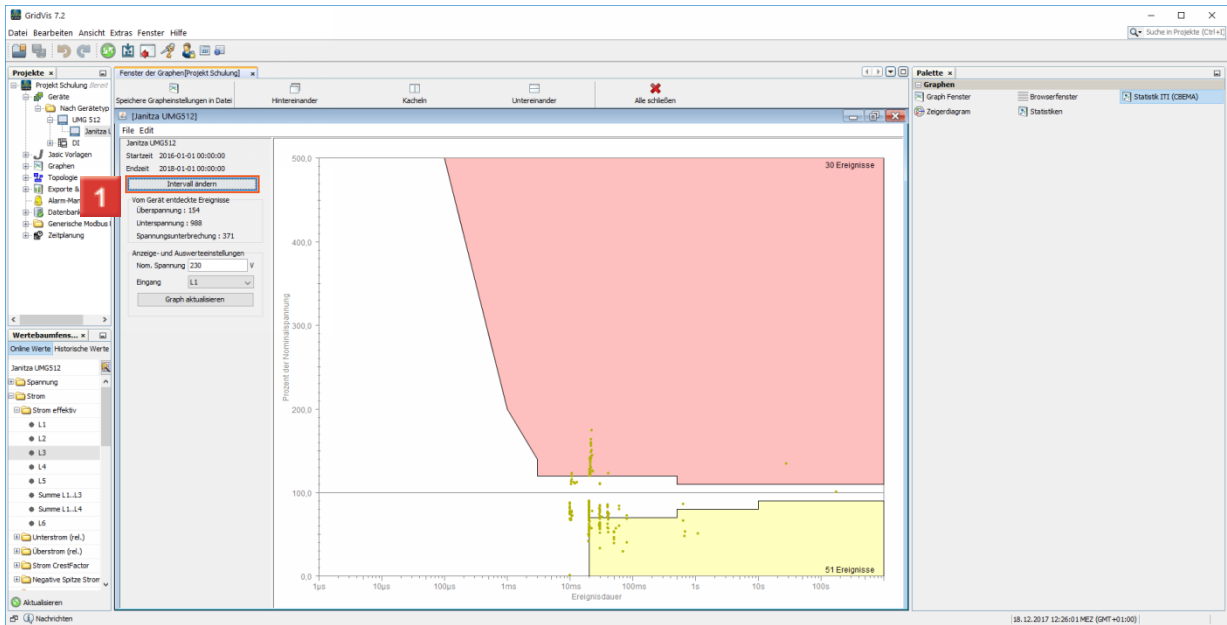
GridVis 7.2

Datei Bearbeiten Ansicht Extras Fenster Hilfe

Suche in Projekte (Ctrl+I)

Projekte ×

Projekt Schulung Bereit
Geräte
Nach Gerätetyp
UMG 512
Janitza U
DI
Jasic Vorlagen
Graphen
Topologie
Exporte &
Alarm-Man
Datenbank
Generische Modbus
Zeitplanung

Fenster der Graphen[Projekt Schulung] ×

Speichere Grapheinstellungen in Datei
Hintereinander
Kacheln
Untereinander
Alle schließen

[Janitza UMG512]

File Edit

Janitza UMG512
Startzeit 2016-01-01 00:00:00
Endzeit 2018-01-01 00:00:00
Intervall ändern

1

Vom Gerät entdeckte Ereignisse
Überspannung : 154
Unterspannung : 988
Spannungsunterbrechung : 371

Anzeige- und Auswerteeinstellungen
Nom. Spannung 230 V
Eingang L1
Graph aktualisieren

500,0
400,0
300,0
200,0
100,0
0,0
Prozent der Nominalspannung
30 Ereignisse
51 Ereignisse
1µs 10µs 100µs 1ms 10ms 100ms 1s 10s 100s
Ereignisdauer

Palette ×
Graphen
Graph Fenster
Browserfenster
Statistik ITI (CBEMA)
Zeigerdiagram
Statistiken

Wertebaumfens... ×
Online Werte Historische Werte
Janitza UMG512
Spannung
Strom
Strom effektiv
L1
L2
L3
L4
L5
Summe L1..L3
Summe L1..L4
L6
Unterstrom (rel.)
Überstrom (rel.)
Strom CrestFactor
Negative Spitze Strom
Aktualisieren

Nachrichten

18.12.2017 12:26:01 MEZ (GMT+01:00)